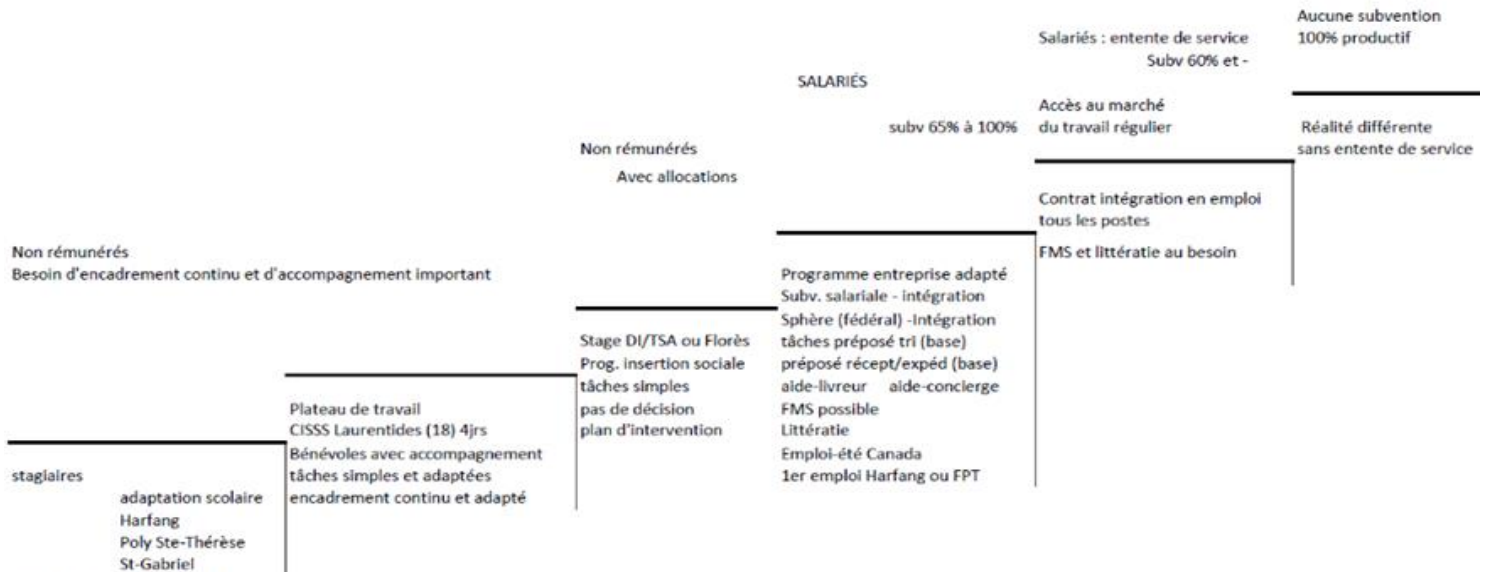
Aucune subvention
100% productif

Salariés : entente de service
Subv 60% et -

SALARIÉS

Accès au marché
du travail régulier

subv 65% à 100%

Réalité différente
sans entente de service

Non rémunérés
Avec allocations

Contrat intégration en emploi
tous les postes

FMS et littératie au besoin

Non rémunérés
Besoin d'encadrement continu et d'accompagnement important

Programme entreprise adapté
Subv. salariale - intégration
Sphère (fédéral) -Intégration
tâches préposé tri (base)
préposé récept/expéd (base)
aide-livreur aide-concierge
FMS possible
Littératie
Emploi-été Canada
1er emploi Harfang ou FPT

Stage DI/TSA ou Florès
Prog. insertion sociale
tâches simples
pas de décision
plan d'intervention

Plateau de travail
CISSS Laurentides (18) 4jrs
Bénévoles avec accompagnement
tâches simples et adaptées
encadrement continu et adapté

stagiaires
adaptation scolaire
Harfang
Poly Ste-Thérèse
St-Gabriel